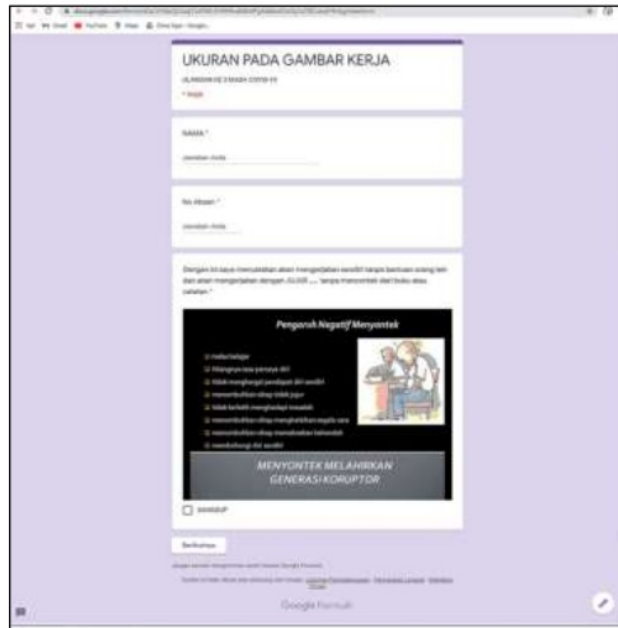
UKURAN PADA GAMBAR KERJA

ULANGAN KE 3 MASA COVID-19

* Wajib

NAMA *

Jawaban Anda

No Absen *

Jawaban Anda

Dengan ini saya menyatakan akan mengerjakan sendiri tanpa bantuan orang lain dan akan mengerjakan dengan JUJUR ..... tanpa menyontek dari buku atau catatan *

Pengaruh Negatif Menyontek

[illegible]

MENYONTEK MELAHIRKAN GENERASI KORUPTOR

SANGGUP

Berikutnya

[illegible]

Google Formulir